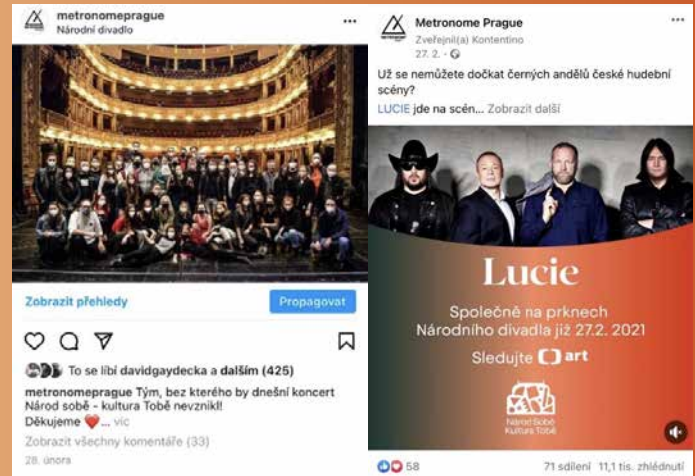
metronomeprague
Národní divadlo

Zobrazit přehledy
Propagovat

To se líbí davidgaydecka a dalším (425)

metronomeprague Tým, bez kterého by dnešní koncert Národ sobě - kultura Tobě nevznikl!
Děkujeme ❤️... víc

Zobrazit všechny komentáře (33)

28. února

Metronome Prague
Zveřejnil(a) Kontentino
27. 2.

Už se nemůžete dočkat černých andělů české hudební scény?
LUCIE jde na scén... Zobrazit další

Lucie

Společně na prknech
Národního divadla již 27.2. 2021

Sledujte art

Národ Sobě
Kultura Tobě

58
71 sdílení 11,1 tis. zhlédnutí